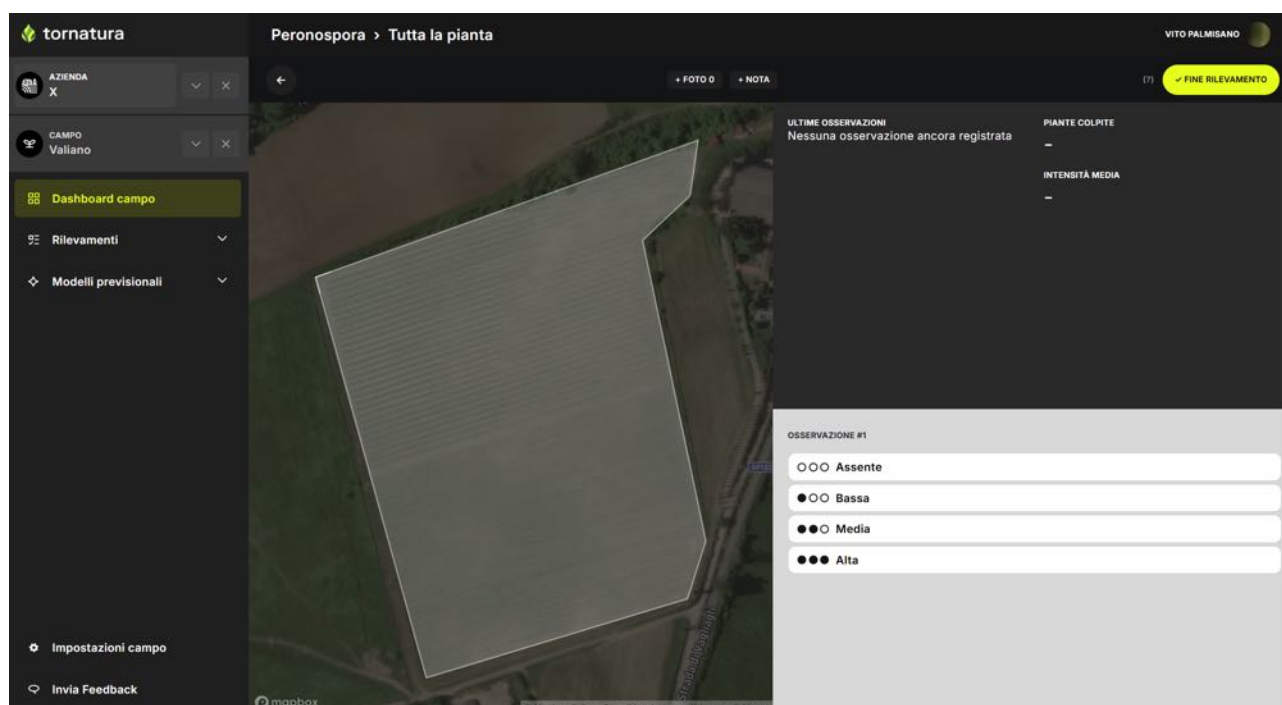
tornatura

AZIENDA
X

CAMPO
Valiano

Dashboard campo

Rilevamenti

Modelli previsionali

Impostazioni campo

Invia Feedback

Peronospora > Tutta la pianta

VITO PALMISANO

+ FOTO 0  + NOTA

(?)  ✓ FINE RILEVAMENTO

ULTIME OSSERVAZIONI
Nessuna osservazione ancora registrata

PIANTE COLPITE
–

INTENSITÀ MEDIA
–

OSSERVAZIONE #1

○○○ Assente
●○○ Bassa
●●○ Media
●●● Alta

mapbox